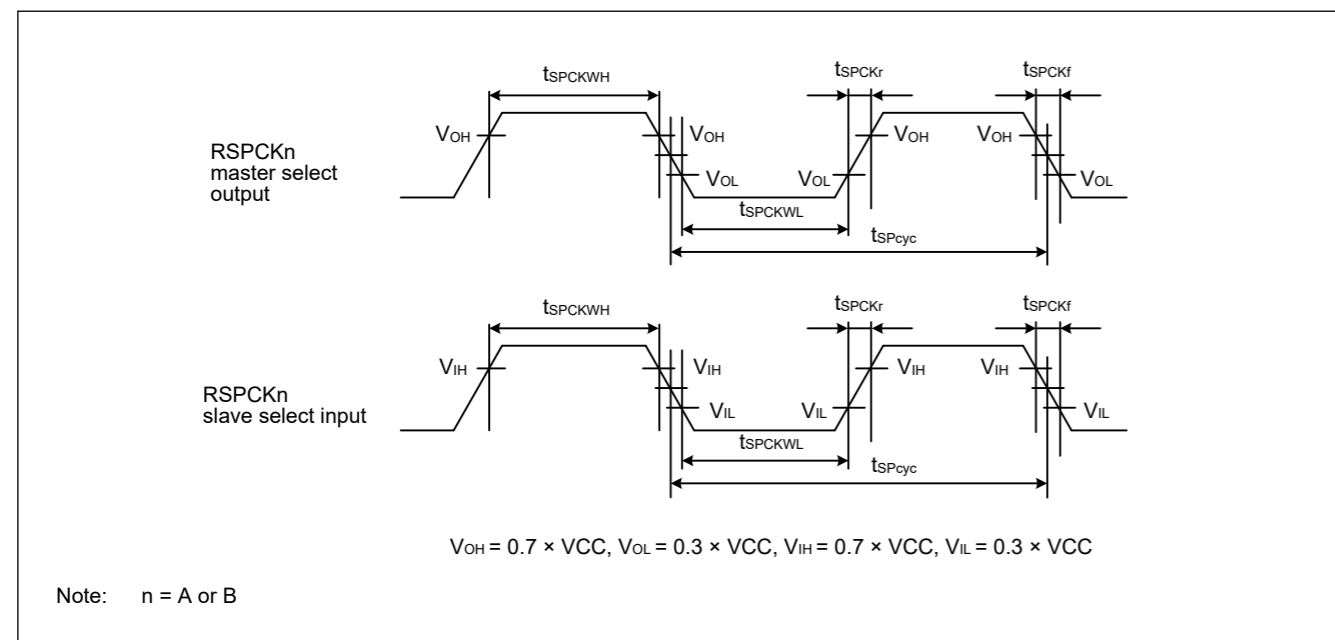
$t_{SPCKWH}$

$t_{SPCKr}$

$t_{SPCKf}$

$V_{OH}$

$V_{OH}$

$V_{OH}$

$V_{OH}$

RSPCKn master select output

$V_{OL}$

$V_{OL}$

$V_{OL}$

$t_{SPCKWL}$

$t_{SPcyc}$

$t_{SPCKWH}$

$t_{SPCKr}$

$t_{SPCKf}$

$V_{IH}$

$V_{IH}$

$V_{IH}$

$V_{IH}$

RSPCKn slave select input

$V_{IL}$

$V_{IL}$

$V_{IL}$

$t_{SPCKWL}$

$t_{SPcyc}$

$V_{OH}$ = 0.7 × VCC, $V_{OL}$ = 0.3 × VCC, $V_{IH}$ = 0.7 × VCC, $V_{IL}$ = 0.3 × VCC

Note: n = A or B